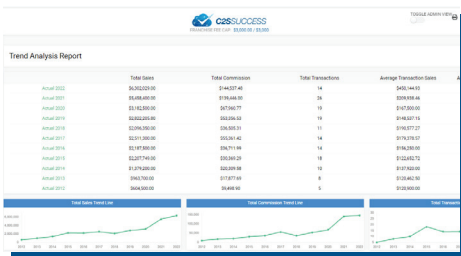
C2SSUCCESS

FRANCHISE FEE CAP: $3,000.00 / $3,000

TOGGLE ADMIN VIEW

Trend Analysis Report

| | Total Sales | Total Commission | Total Transactions | Average Transaction Sales |
|---|---|---|---|---|
| Actual 2022 | $6,302,029.00 | $144,337.46 | 14 | $450,144.93 |
| Actual 2021 | $8,496,480.00 | $136,446.00 | 24 | $308,938.46 |
| Actual 2020 | $3,162,500.00 | $67,966.77 | 19 | $167,500.00 |
| Actual 2019 | $2,832,205.00 | $50,336.33 | 19 | $149,327.15 |
| Actual 2018 | $2,096,350.00 | $36,505.31 | 11 | $190,577.27 |
| Actual 2017 | $2,511,000.00 | $53,561.42 | 14 | $179,378.57 |
| Actual 2016 | $2,187,500.00 | $36,711.99 | 14 | $156,250.00 |
| Actual 2015 | $2,207,749.00 | $30,869.25 | 18 | $122,652.72 |
| Actual 2014 | $1,379,200.00 | $25,009.98 | 10 | $137,920.00 |
| Actual 2013 | $963,700.00 | $17,677.65 | 8 | $120,462.50 |
| Actual 2012 | $604,500.00 | $9,468.50 | 5 | $120,900.00 |

Total Sales Trend Line

Total Commission Trend Line

Total Transa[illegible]

2012 2013 2014 2015 2016 2017 2018 2019 2020 2021 2022